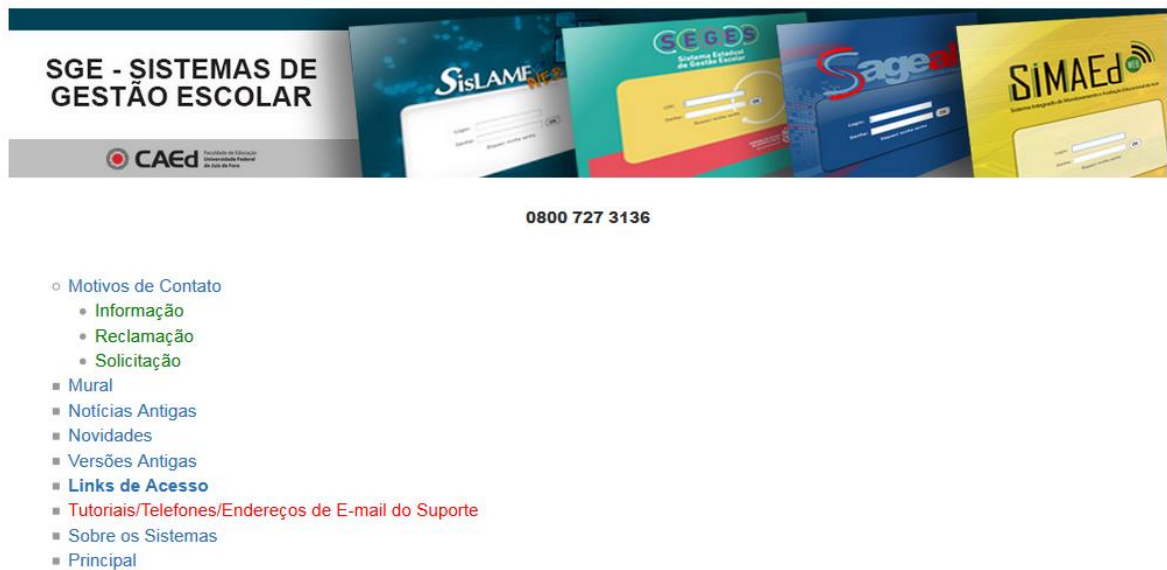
SGE - SISTEMAS DE GESTÃO ESCOLAR

CAEd Faculdade de Educação Universidade Federal de Juiz de Fora

SisLAME

SEGES Sistema Estadual de Gestão Escolar

Sageal

SIMAEd

0800 727 3136

Motivos de Contato
Informação
Reclamação
Solicitação
Mural
Notícias Antigas
Novidades
Versões Antigas
Links de Acesso
Tutoriais/Telefones/Endereços de E-mail do Suporte
Sobre os Sistemas
Principal